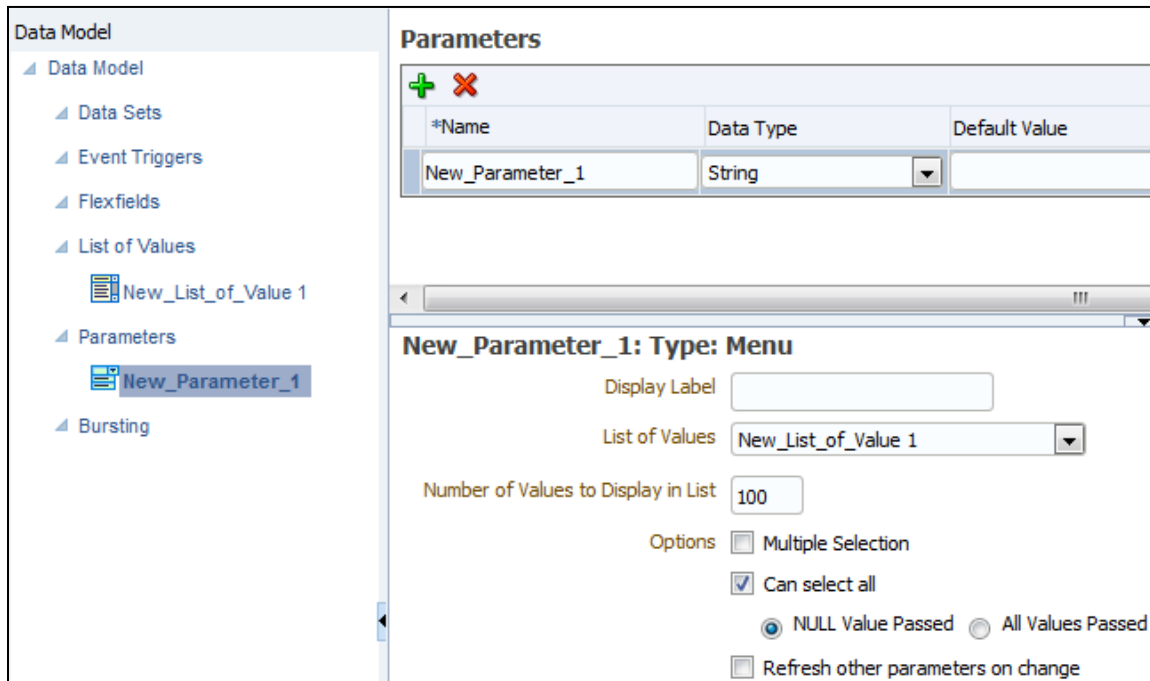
Data Model
Data Model
Data Sets
Event Triggers
Flexfields
List of Values
New_List_of_Value 1
Parameters
New_Parameter_1
Bursting

Parameters

| *Name | Data Type | Default Value |
|---|---|---|
| New_Parameter_1 | String | |

New_Parameter_1: Type: Menu

Display Label
List of Values New_List_of_Value 1
Number of Values to Display in List 100
Options Multiple Selection
Can select all
NULL Value Passed All Values Passed
Refresh other parameters on change